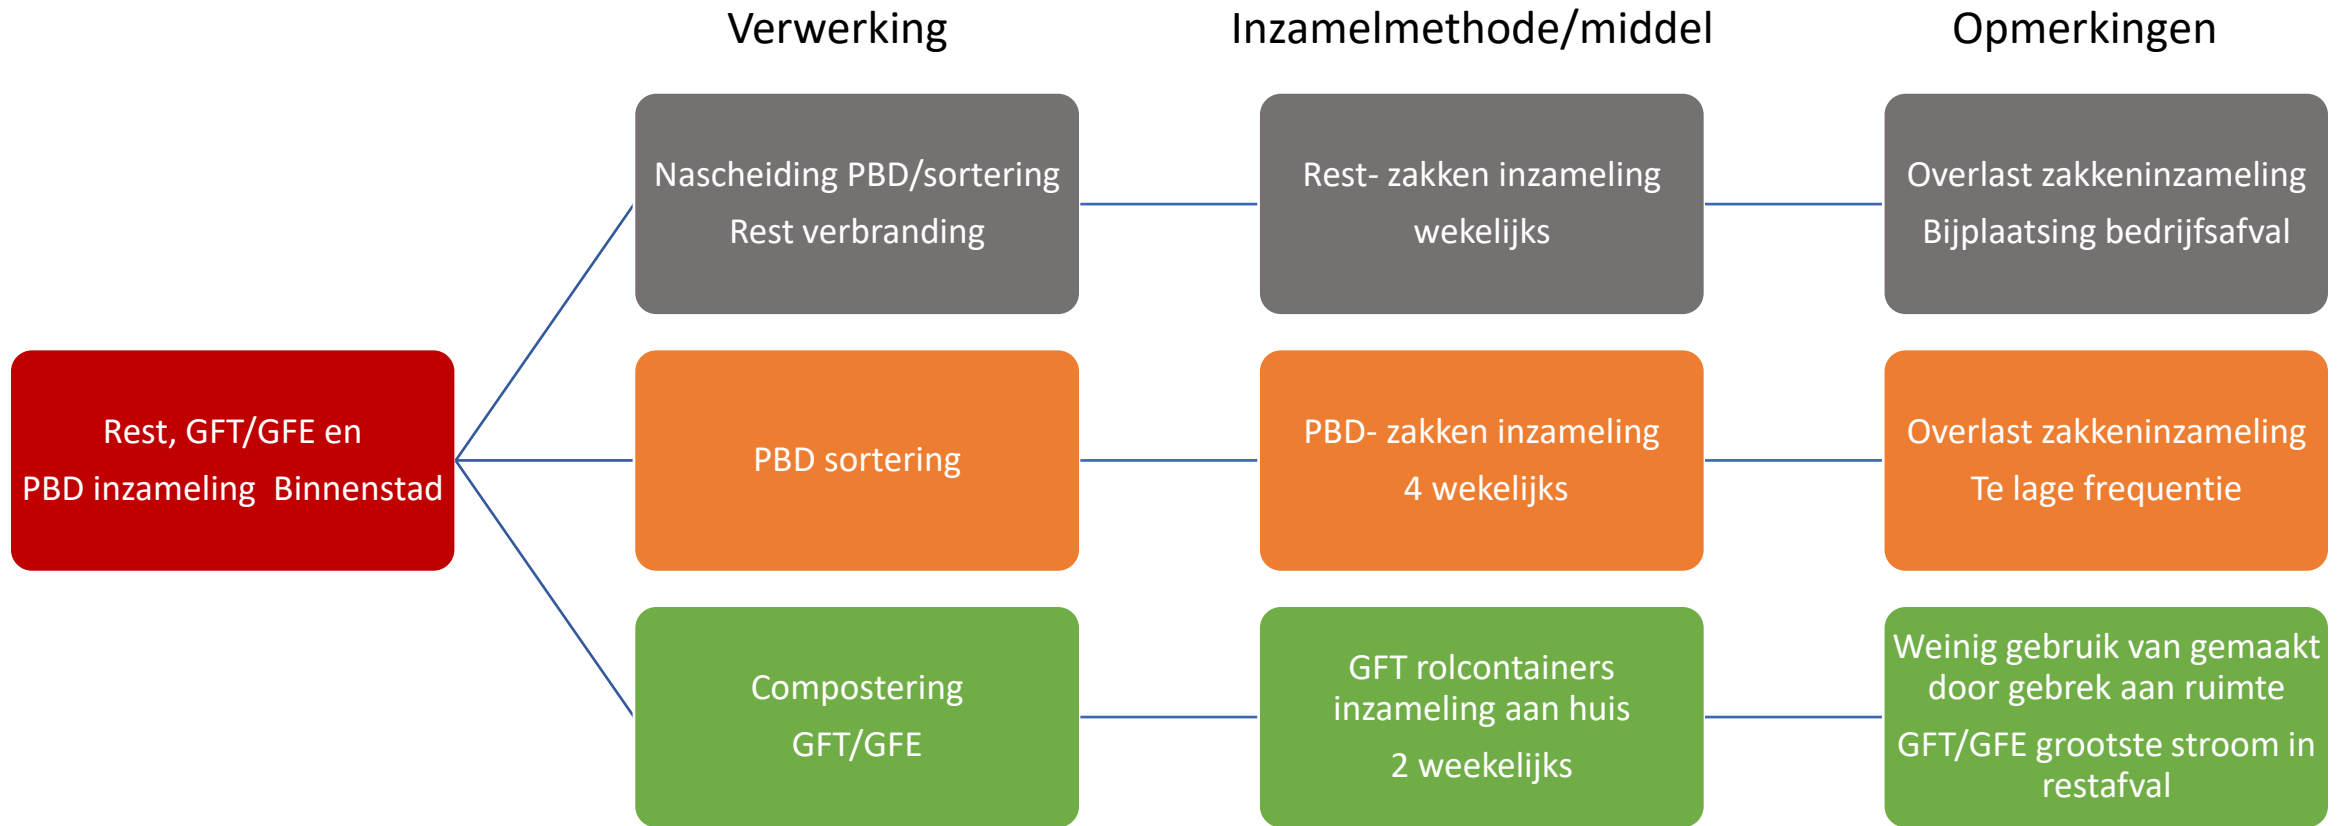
Verwerking

Inzamelmethode/middel

Opmerkingen

Rest, GFT/GFE en
PBD inzameling Binnenstad

Nascheiding PBD/sortering
Rest verbranding

Rest- zakken inzameling
wekelijks

Overlast zakkeninzameling
Bijplaatsing bedrijfsafval

PBD sortering

PBD- zakken inzameling
4 wekelijks

Overlast zakkeninzameling
Te lage frequentie

Compostering
GFT/GFE

GFT rolcontainers inzameling aan huis
2 weekelijks

Weinig gebruik van gemaakt door gebrek aan ruimte
GFT/GFE grootste stroom in restafval